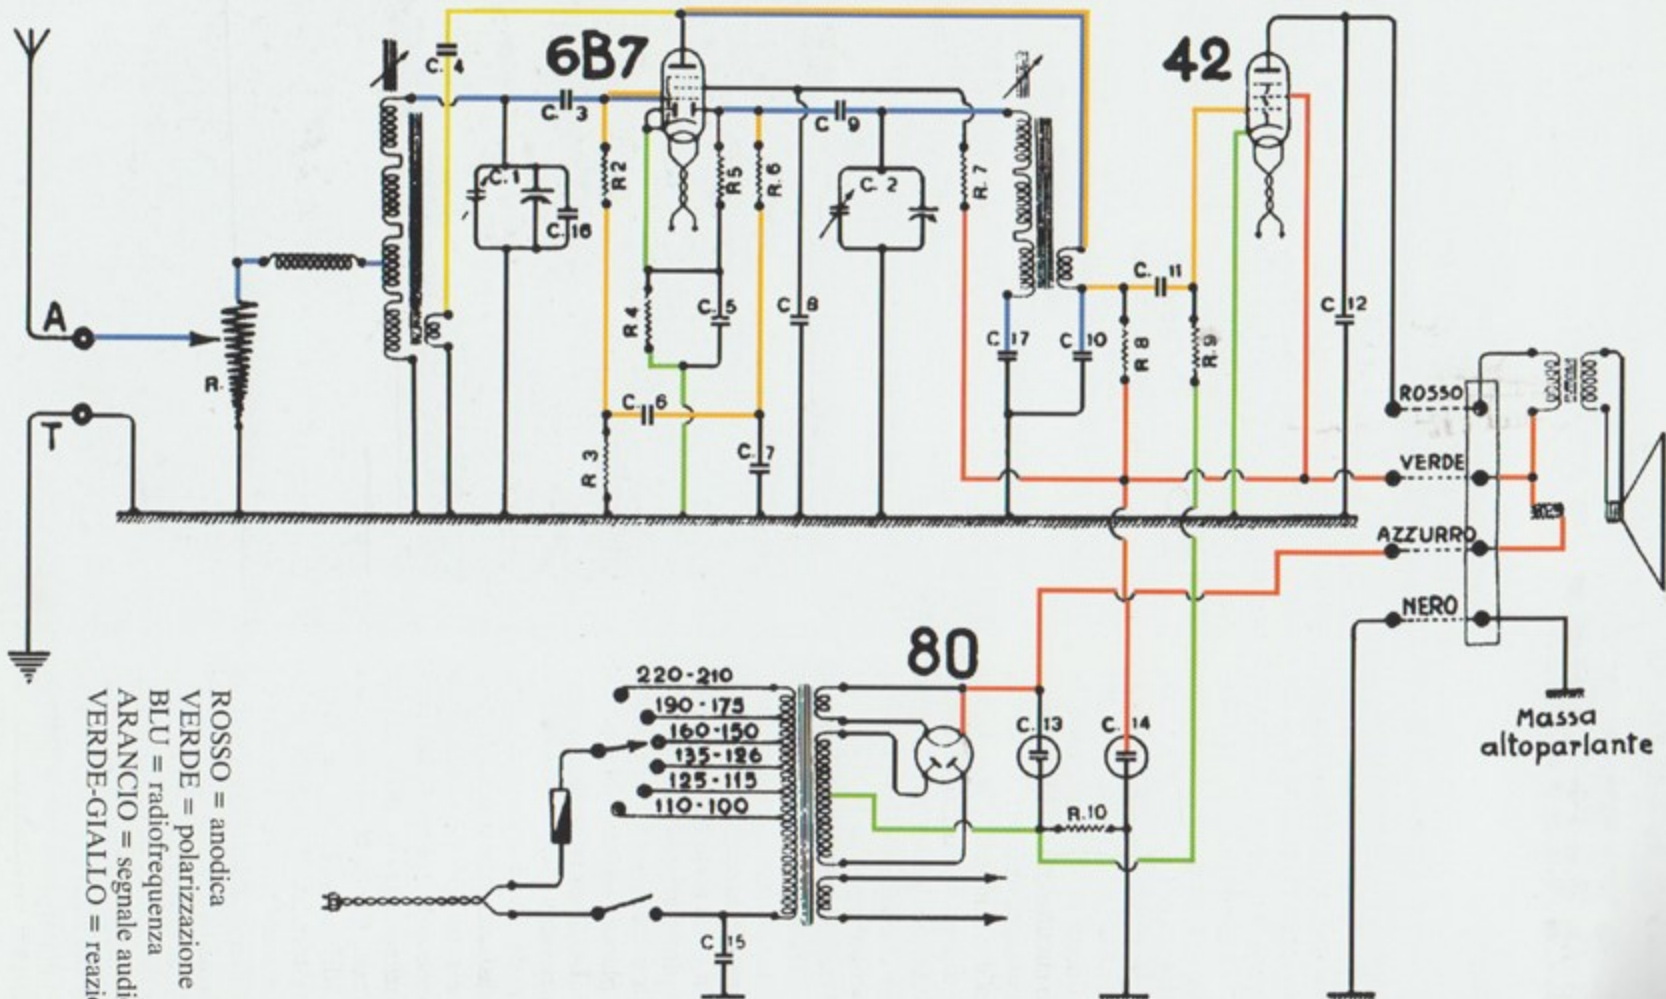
6B7

42

C.4

C.3

C.9

C.1

C.16

R2

R5

R.6

C.2

R.7

A

T

R.

R4

C.5

C.8

C.11

C.12

C.17

C.10

R8

R.9

C.6

R 3

C.7

ROSSO

VERDE

AZZURRO

NERO

80

Massa altoparlante

220-210

190-175

160-150

135-126

125-115

110-100

C.13

C.14

R.10

C.15

ROSSO = anodica
VERDE = polarizzazione
BLU = radiofrequenza
ARANCIO = segnale audi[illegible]
VERDE-GIALLO = reazi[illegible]